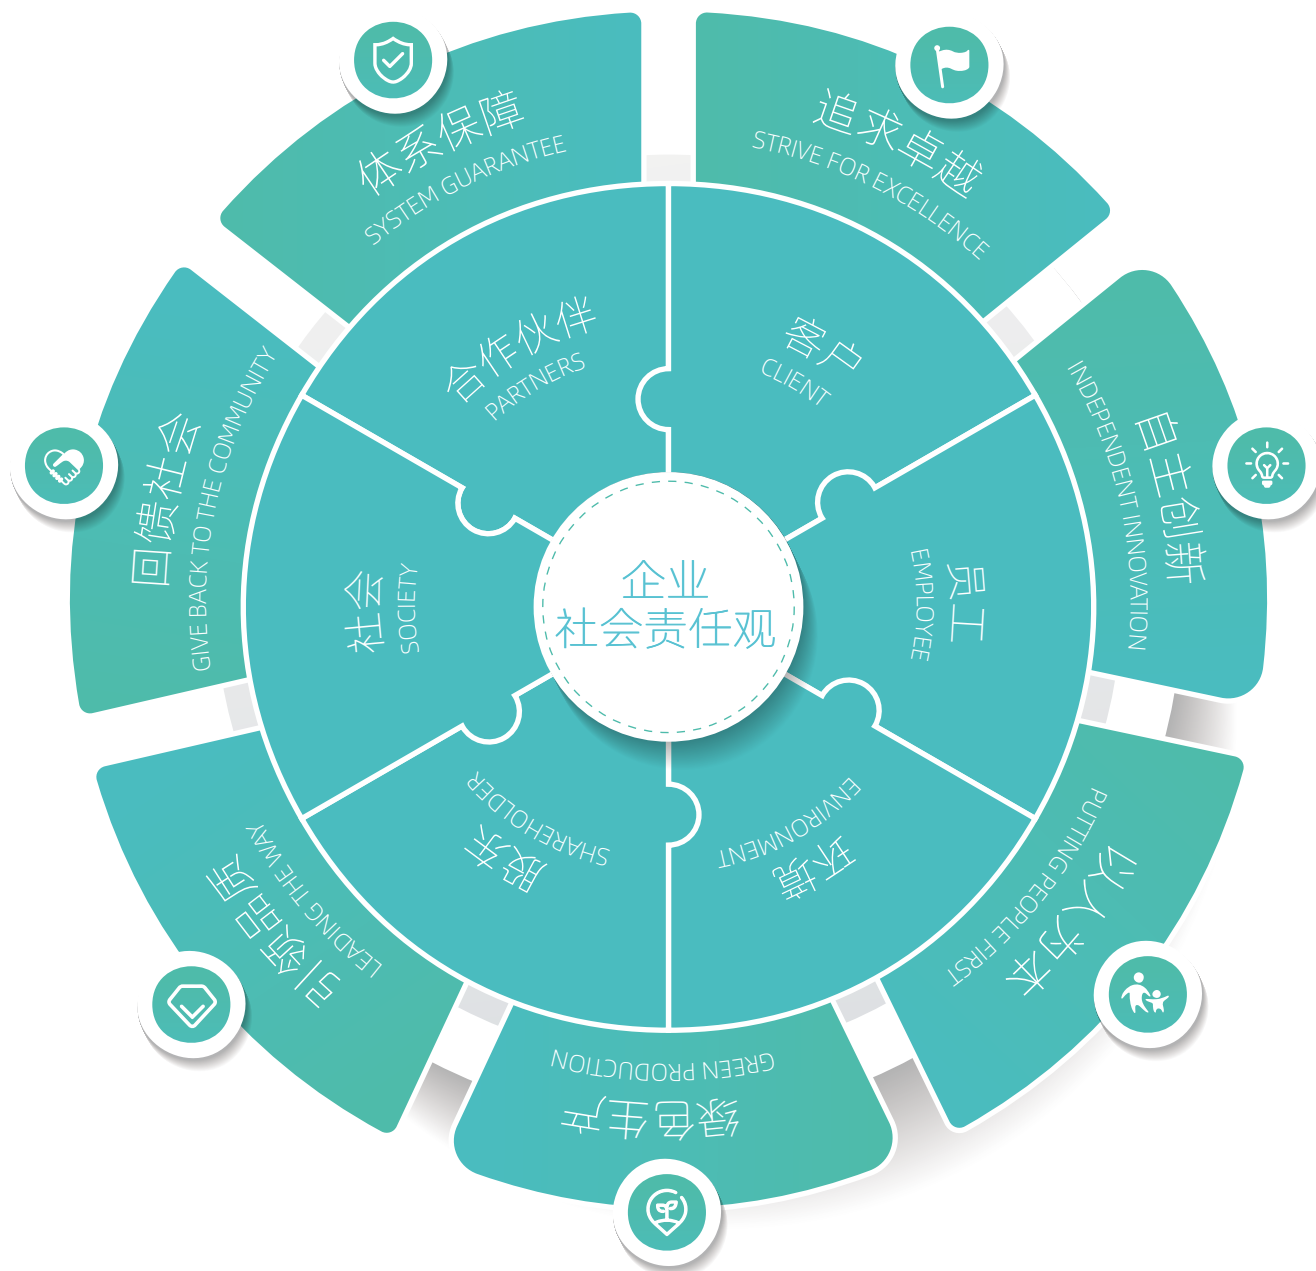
企业
社会责任观

合作伙伴
PARTNERS

客户
CLIENT

员工
EMPLOYEE

环境
ENVIRONMENT

股东
SHAREHOLDER

社会
SOCIETY

体系保障
SYSTEM GUARANTEE

追求卓越
STRIVE FOR EXCELLENCE

自主创新
INDEPENDENT INNOVATION

以人为本
PUTTING PEOPLE FIRST

绿色生产
GREEN PRODUCTION

引领品质
LEADING THE WAY

回馈社会
GIVE BACK TO THE COMMUNITY